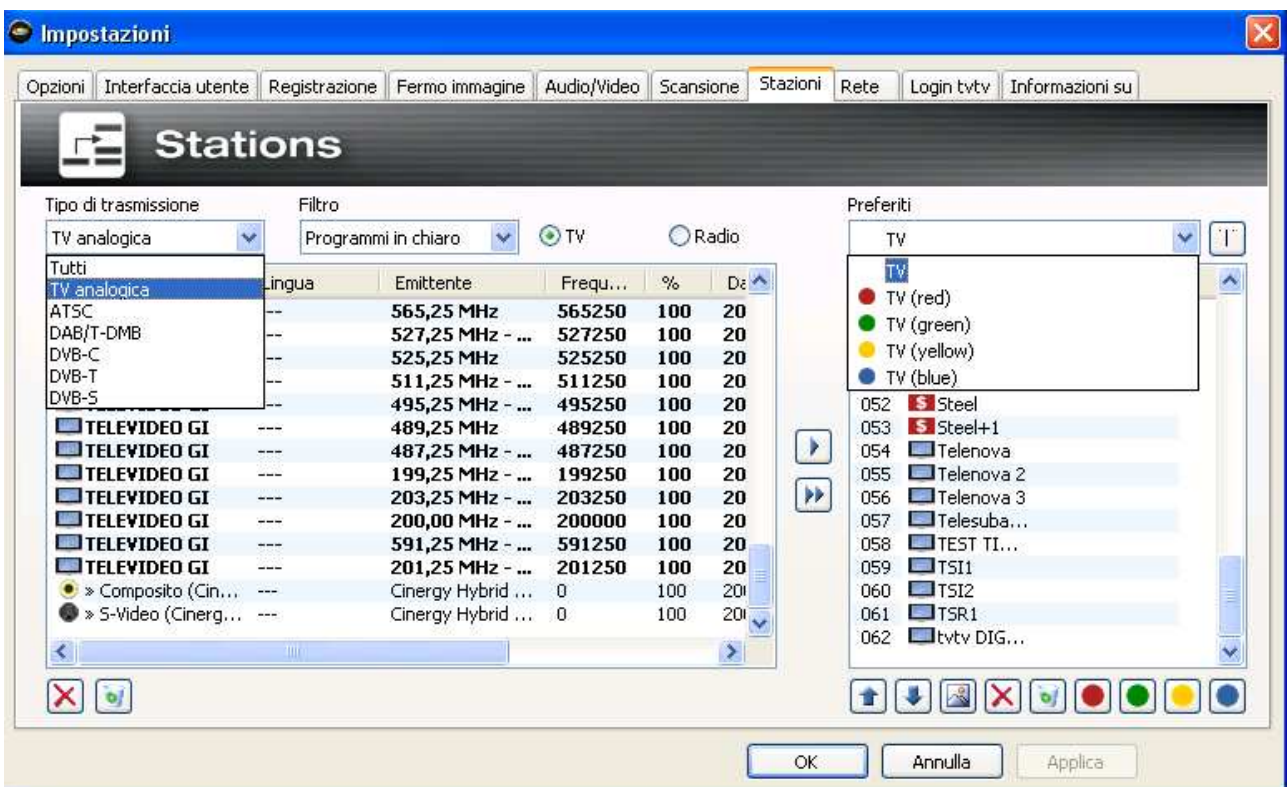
Impostazioni

Opzioni | Interfaccia utente | Registrazione | Fermo immagine | Audio/Video | Scansione | Stazioni | Rete | Login tvtv | Informazioni su

Stations

Tipo di trasmissione
TV analogica
Tutti
TV analogica
ATSC
DAB/T-DMB
DVB-C
DVB-T
DVB-S

Filtro
Programmi in chiaro
TV
Radio

| | Lingua | Emittente | Frequ... | % | Da |
|---|---|---|---|---|---|
| | --- | 565,25 MHz | 565250 | 100 | 20 |
| | --- | 527,25 MHz - ... | 527250 | 100 | 20 |
| | --- | 525,25 MHz | 525250 | 100 | 20 |
| | --- | 511,25 MHz - ... | 511250 | 100 | 20 |
| | --- | 495,25 MHz - ... | 495250 | 100 | 20 |
| TELEVIDEO GI | --- | 489,25 MHz | 489250 | 100 | 20 |
| TELEVIDEO GI | --- | 487,25 MHz - ... | 487250 | 100 | 20 |
| TELEVIDEO GI | --- | 199,25 MHz - ... | 199250 | 100 | 20 |
| TELEVIDEO GI | --- | 203,25 MHz - ... | 203250 | 100 | 20 |
| TELEVIDEO GI | --- | 200,00 MHz - ... | 200000 | 100 | 20 |
| TELEVIDEO GI | --- | 591,25 MHz - ... | 591250 | 100 | 20 |
| TELEVIDEO GI | --- | 201,25 MHz - ... | 201250 | 100 | 20 |
| » Composito (Cin... | --- | Cinergy Hybrid ... | 0 | 100 | 20 |
| » S-Video (Cinerg... | --- | Cinergy Hybrid ... | 0 | 100 | 20 |

Preferiti
TV
TV
TV (red)
TV (green)
TV (yellow)
TV (blue)

052 Steel
053 Steel+1
054 Telenova
055 Telenova 2
056 Telenova 3
057 Telesuba...
058 TEST TI...
059 TSI1
060 TSI2
061 TSR1
062 tvtv DIG...

OK | Annulla | Applica